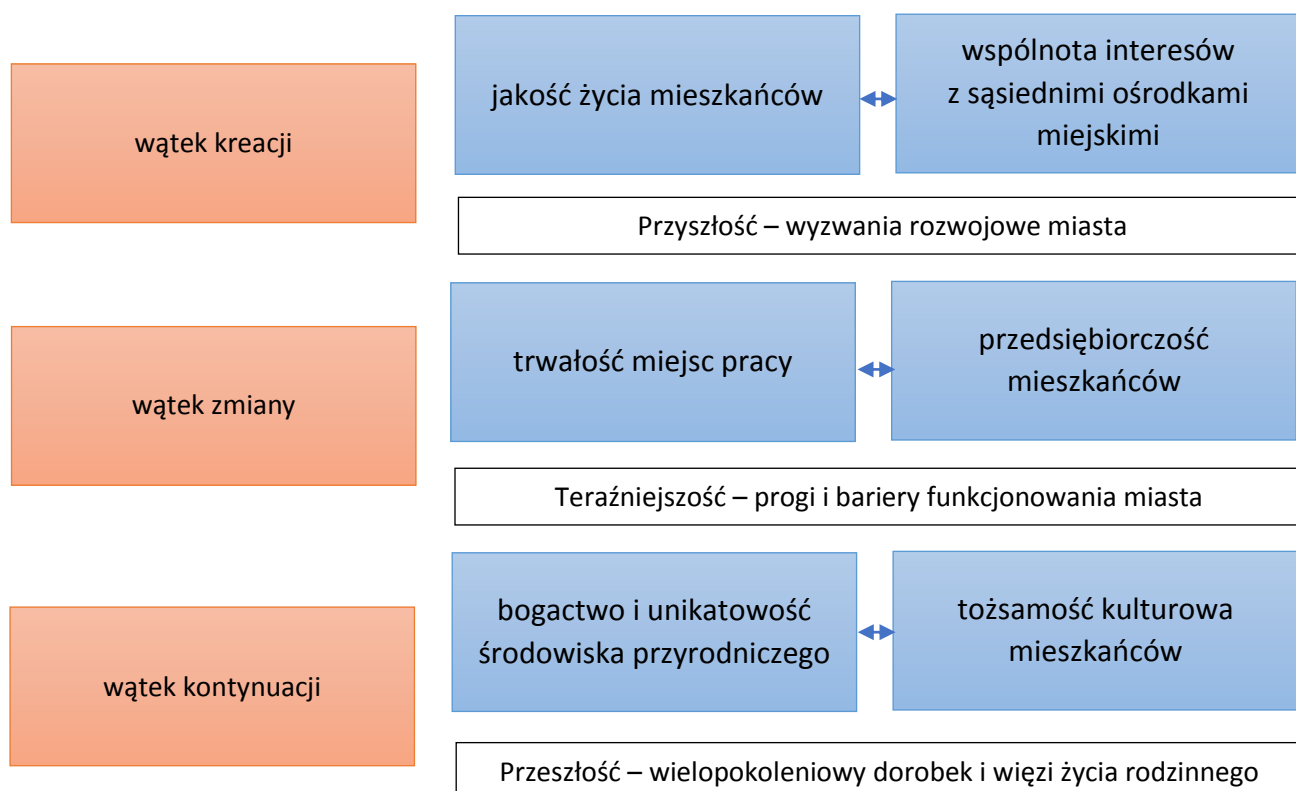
wątek kreacji

jakość życia mieszkańców

wspólnota interesów z sąsiednimi ośrodkami miejskimi

Przyszłość – wyzwania rozwojowe miasta

wątek zmiany

trwałość miejsc pracy

przedsiębiorczość mieszkańców

Teraźniejszość – progi i bariery funkcjonowania miasta

wątek kontynuacji

bogactwo i unikatowość środowiska przyrodniczego

tożsamość kulturowa mieszkańców

Przeszłość – wielopokoleniowy dorobek i więzi życia rodzinnego